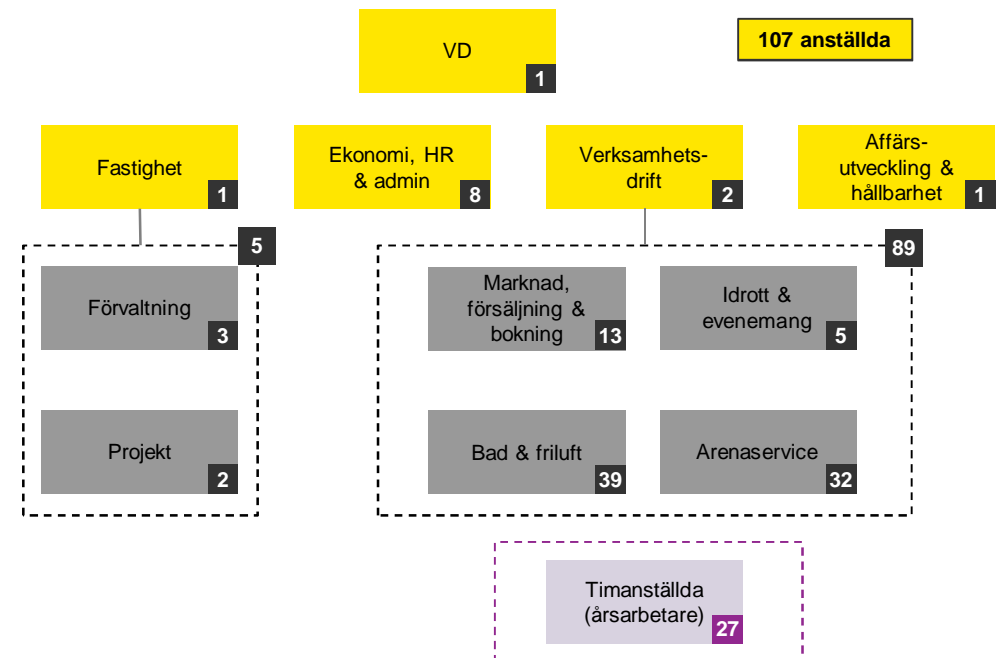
VD
1

107 anställda

Fastighet
1

Ekonomi, HR & admin
8

Verksamhetsdrift
2

Affärsutveckling & hållbarhet
1

5

Förvaltning
3

Projekt
2

89

Marknad, försäljning & bokning
13

Idrott & evenemang
5

Bad & friluft
39

Arenaservice
32

Timanställda (årsarbetare)
27